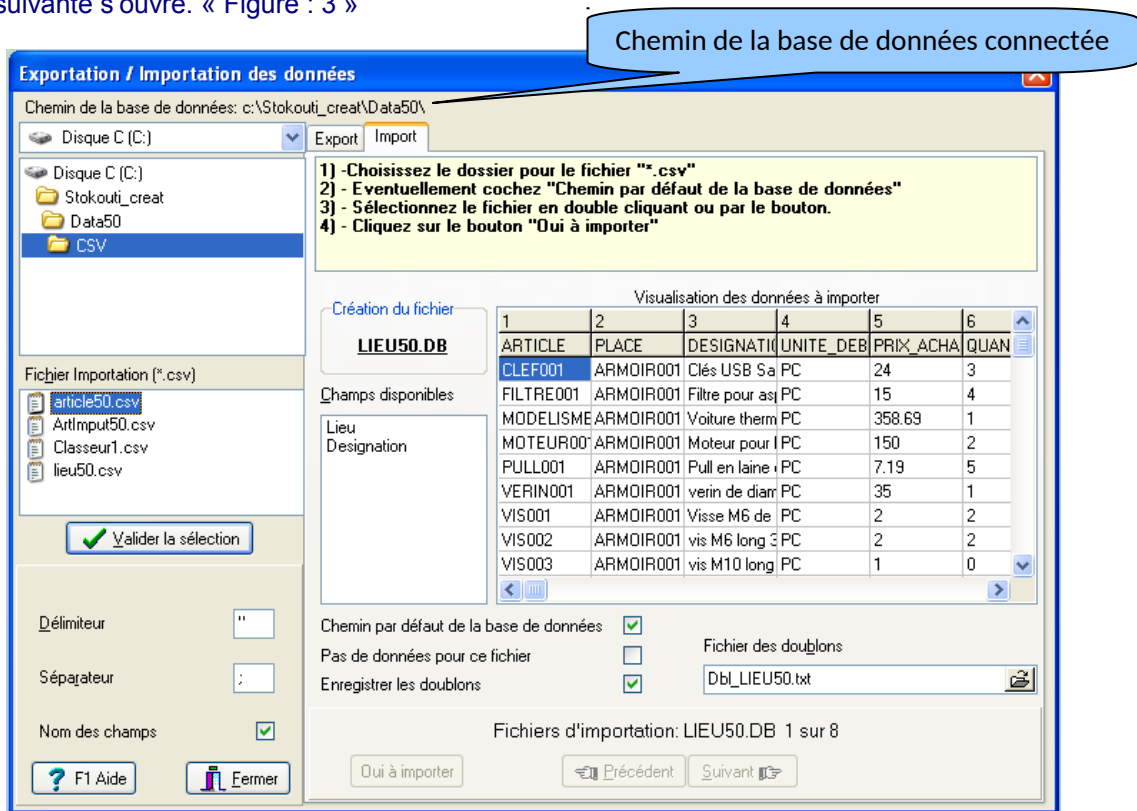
suivante s'ouvre. « Figure : 3 »

Chemin de la base de données connectée

Exportation / Importation des données

Chemin de la base de données: c:\Stokouti_creat\Data50\

Disque C (C:)

Export | Import

1) -Choisissez le dossier pour le fichier "*.csv"
2) - Eventuellement cochez "Chemin par défaut de la base de données"
3) - Sélectionnez le fichier en double cliquant ou par le bouton.
4) - Cliquez sur le bouton "Oui à importer"

Disque C (C:)
Stokouti_creat
Data50
CSV

Création du fichier
LIEU50.DB

Visualisation des données à importer

| 1 | 2 | 3 | 4 | 5 | 6 |
|---|---|---|---|---|---|
| ARTICLE | PLACE | DESIGNATI | UNITE_DEB | PRIX_ACHA | QUAN |
| CLEF001 | ARMOIR001 | Clés USB Sa | PC | 24 | 3 |
| FILTRE001 | ARMOIR001 | Filtre pour as | PC | 15 | 4 |
| MODELISME | ARMOIR001 | Voiture therm | PC | 358.69 | 1 |
| MOTEUR001 | ARMOIR001 | Moteur pour l | PC | 150 | 2 |
| PULL001 | ARMOIR001 | Pull en laine | PC | 7.19 | 5 |
| VERIN001 | ARMOIR001 | verin de diam | PC | 35 | 1 |
| VIS001 | ARMOIR001 | Visse M6 de | PC | 2 | 2 |
| VIS002 | ARMOIR001 | vis M6 long 3 | PC | 2 | 2 |
| VIS003 | ARMOIR001 | vis M10 long | PC | 1 | 0 |

Fichier Importation (*.csv)
article50.csv
ArtImput50.csv
Classeur1.csv
lieu50.csv

Champs disponibles
Lieu
Designation

Valider la sélection

Délimiteur "
Séparateur ;
Nom des champs

Chemin par défaut de la base de données
Pas de données pour ce fichier
Enregistrer les doublons

Fichier des doublons
Dbl_LIEU50.txt

Fichiers d'importation: LIEU50.DB 1 sur 8

F1 Aide
Fermer
Oui à importer
Précédent
Suivant